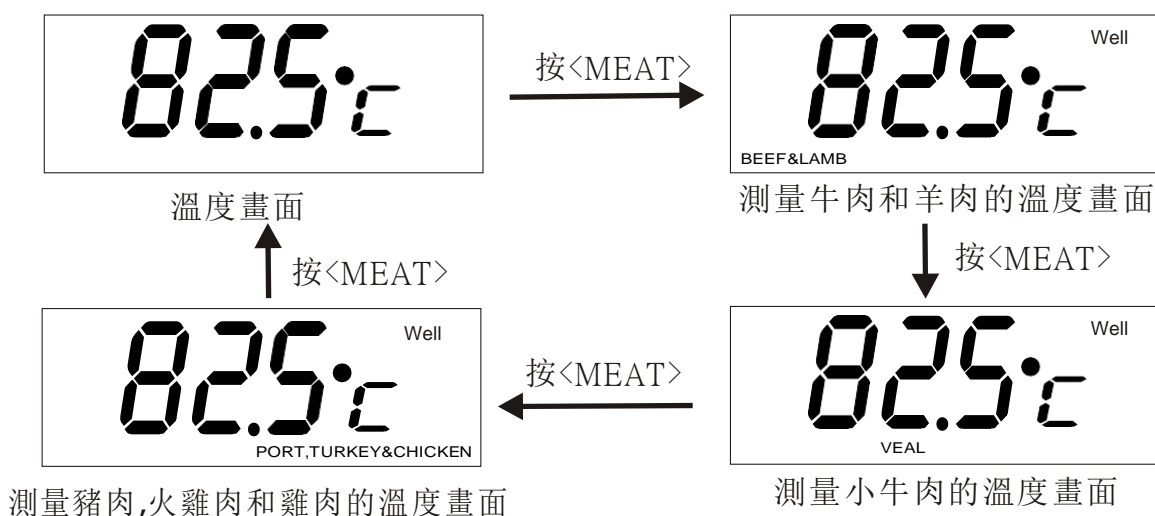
82.5°c

溫度畫面

按〈MEAT〉

82.5°c Well BEEF&LAMB

測量牛肉和羊肉的溫度畫面

按〈MEAT〉

82.5°c Well VEAL

測量小牛肉的溫度畫面

按〈MEAT〉

82.5°c Well PORT,TURKEY&CHICKEN

測量豬肉,火雞肉和雞肉的溫度畫面

按〈MEAT〉